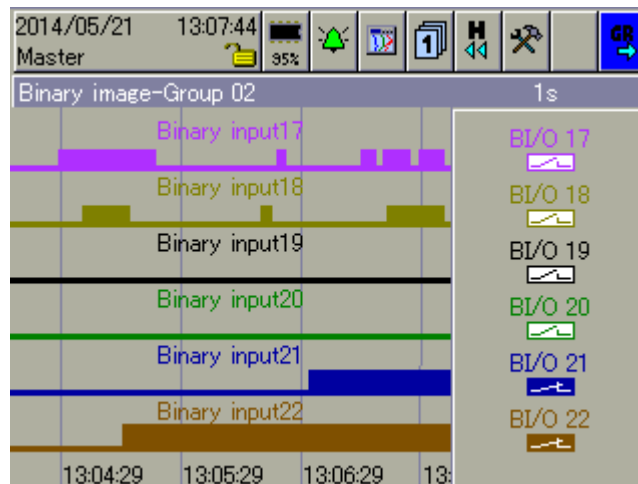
2014/05/21 13:07:44
Master
95%
H
GR

Binary image-Group 02 1s

Binary input17
Binary input18
Binary input19
Binary input20
Binary input21
Binary input22

BI/O 17
BI/O 18
BI/O 19
BI/O 20
BI/O 21
BI/O 22

13:04:29 13:05:29 13:06:29 13:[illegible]